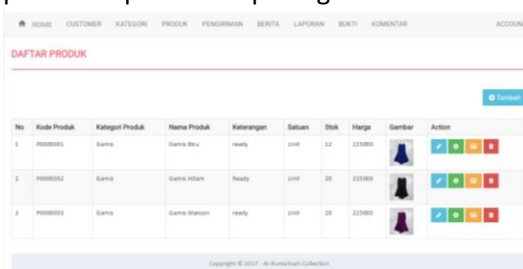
HOME CUSTOMER KATEGORI PRODUK PENGIRIMAN BERITA LAPORAN BUKTI KOMENTAR ACCOUN

DAFTAR PRODUK

Tambah

| No | Kode Produk | Kategori Produk | Nama Produk | Keterangan | Satuan | Stok | Harga | Gambar | Action |
|---|---|---|---|---|---|---|---|---|---|
| 1 | P0000001 | Gamis | Gamis Biru | ready | Unit | 12 | 225000 | | |
| 2 | P0000002 | Gamis | Gamis Hitam | Ready | Unit | 20 | 225000 | | |
| 3 | P0000003 | Gamis | Gamis Maroon | ready | Unit | 20 | 225000 | | |

Copyright © 2017 - Ar-Rumaisah Collection